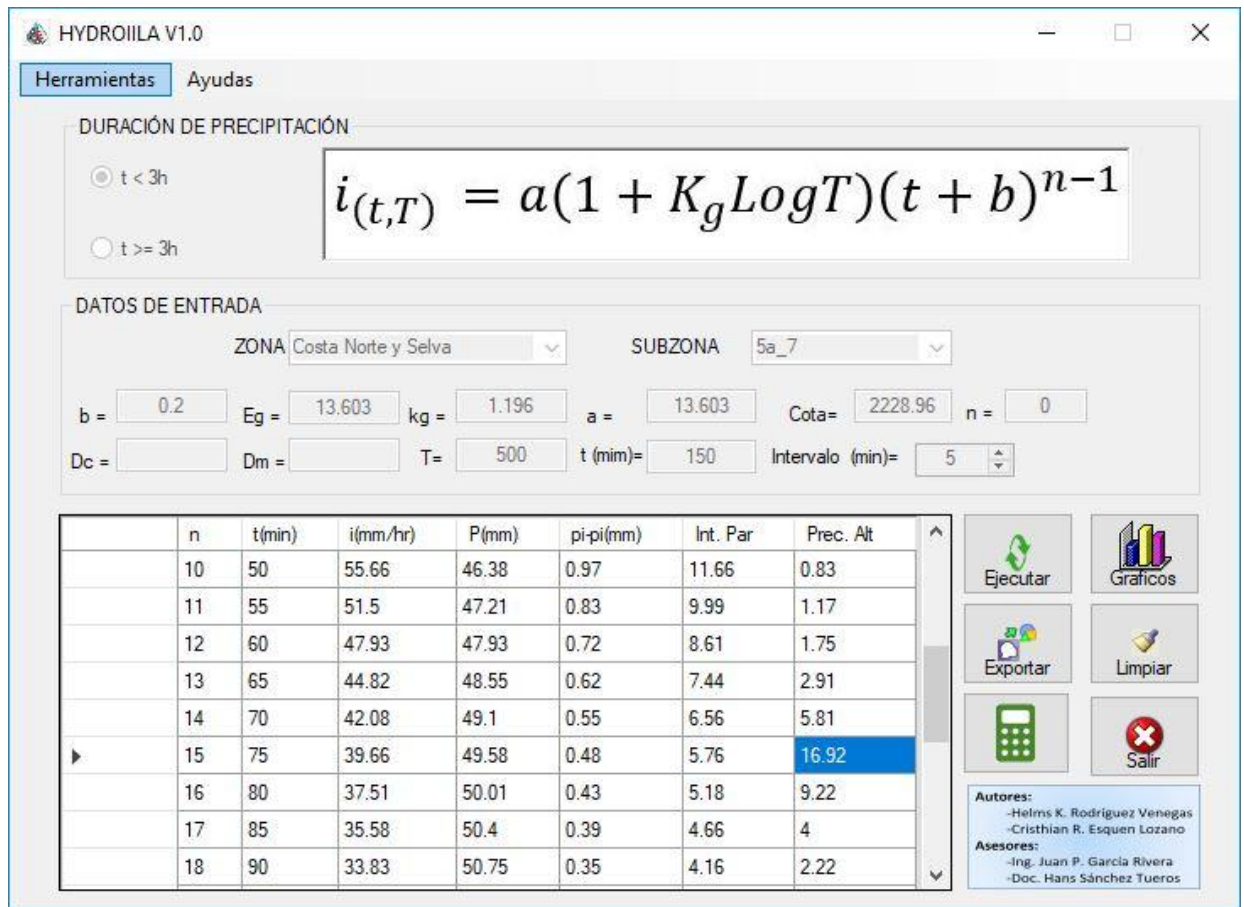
HYDROIILA V1.0

Herramientas Ayudas

DURACIÓN DE PRECIPITACIÓN

t < 3h

t >= 3h

$i_{(t,T)} = a(1 + K_g LogT)(t + b)^{n-1}$

DATOS DE ENTRADA

ZONA Costa Norte y Selva SUBZONA 5a_7

b = 0.2 Eg = 13.603 kg = 1.196 a = 13.603 Cota= 2228.96 n = 0

Dc = Dm = T= 500 t (mim)= 150 Intervalo (min)= 5

| | n | t(min) | i(mm/hr) | P(mm) | pi-pi(mm) | Int. Par | Prec. Alt |
|---|---|---|---|---|---|---|---|
| | 10 | 50 | 55.66 | 46.38 | 0.97 | 11.66 | 0.83 |
| | 11 | 55 | 51.5 | 47.21 | 0.83 | 9.99 | 1.17 |
| | 12 | 60 | 47.93 | 47.93 | 0.72 | 8.61 | 1.75 |
| | 13 | 65 | 44.82 | 48.55 | 0.62 | 7.44 | 2.91 |
| | 14 | 70 | 42.08 | 49.1 | 0.55 | 6.56 | 5.81 |
| ▸ | 15 | 75 | 39.66 | 49.58 | 0.48 | 5.76 | 16.92 |
| | 16 | 80 | 37.51 | 50.01 | 0.43 | 5.18 | 9.22 |
| | 17 | 85 | 35.58 | 50.4 | 0.39 | 4.66 | 4 |
| | 18 | 90 | 33.83 | 50.75 | 0.35 | 4.16 | 2.22 |

Ejecutar

Graficos

Exportar

Limpiar

Salir

Autores:
-Helms K. Rodriguez Venegas
-Cristhian R. Esquen Lozano
Asesores:
-Ing. Juan P. Garcia Rivera
-Doc. Hans Sánchez Tueros